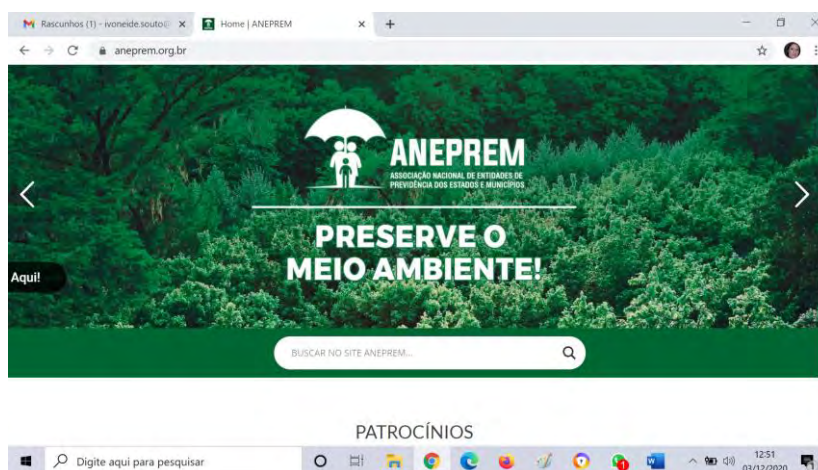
Rascunhos (1) - ivoneide.souto@ ×
Home | ANEPREM ×
+
aneprem.org.br

ANEPREM
ASSOCIAÇÃO NACIONAL DE ENTIDADES DE PREVIDÊNCIA DOS ESTADOS E MUNICÍPIOS

PRESERVE O MEIO AMBIENTE!

Aqui!

BUSCAR NO SITE ANEPREM...

PATROCÍNIOS

Digite aqui para pesquisar
12:51
03/12/2020